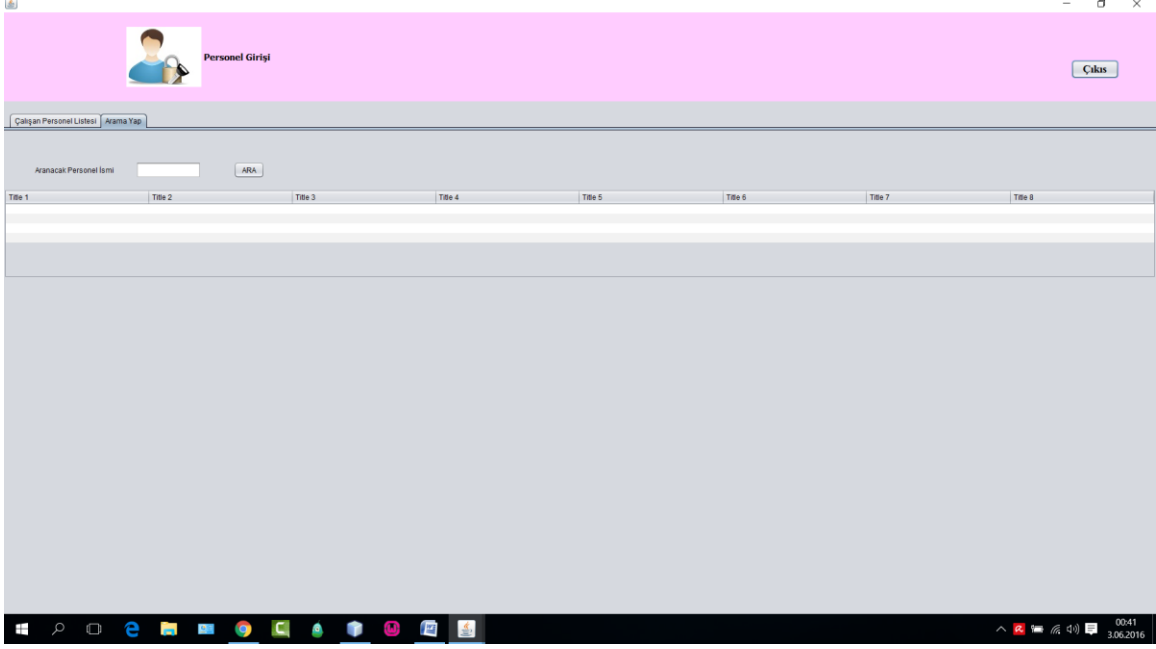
Personel Girişi

Çıkıs

Çalışan Personel Listesi | Arama Yap

Aranacak Personel İsmi
ARA

| Title 1 | Title 2 | Title 3 | Title 4 | Title 5 | Title 6 | Title 7 | Title 8 |
|---|---|---|---|---|---|---|---|
| | | | | | | | |

00:41
3.06.2016